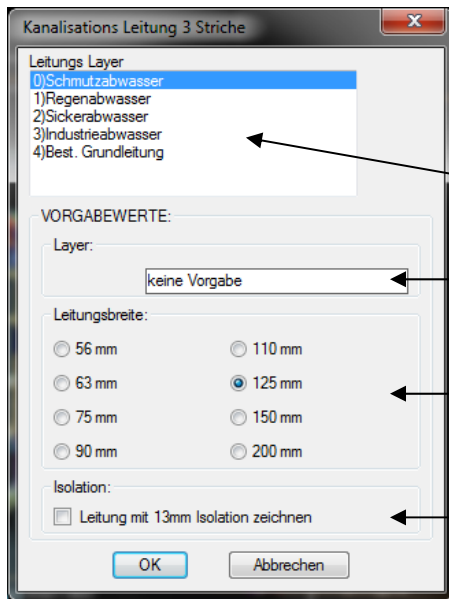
Kanalisations Leitung 3 Striche

Leitungs Layer
0)Schmutzabwasser
1)Regenabwasser
2)Sickerabwasser
3)Industrieabwasser
4)Best. Grundleitung

VORGABEWERTE:

Layer:
keine Vorgabe

Leitungsbreite:
56 mm
110 mm
63 mm
125 mm
75 mm
150 mm
90 mm
200 mm

Isolation:
Leitung mit 13mm Isolation zeichnen

OK
Abbrechen